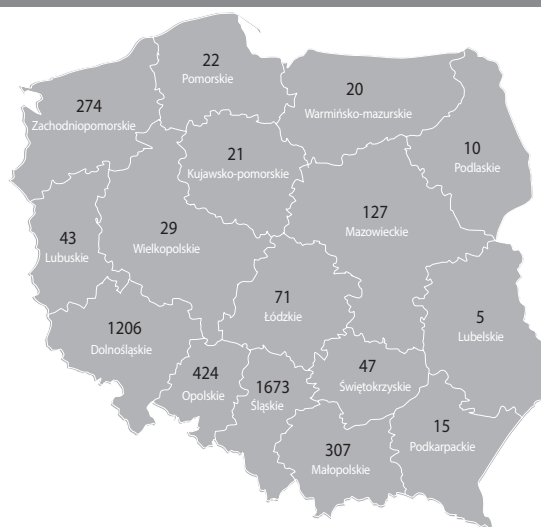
22
Pomorskie

20
Warmińsko-mazurskie

274
Zachodniopomorskie

10
Podlaskie

21
Kujawsko-pomorskie

127
Mazowieckie

43
Lubuskie

29
Wielkopolskie

71
Łódzkie

5
Lubelskie

1206
Dolnośląskie

424
Opolskie

1673
Śląskie

47
Świętokrzyskie

15
Podkarpackie

307
Małopolskie